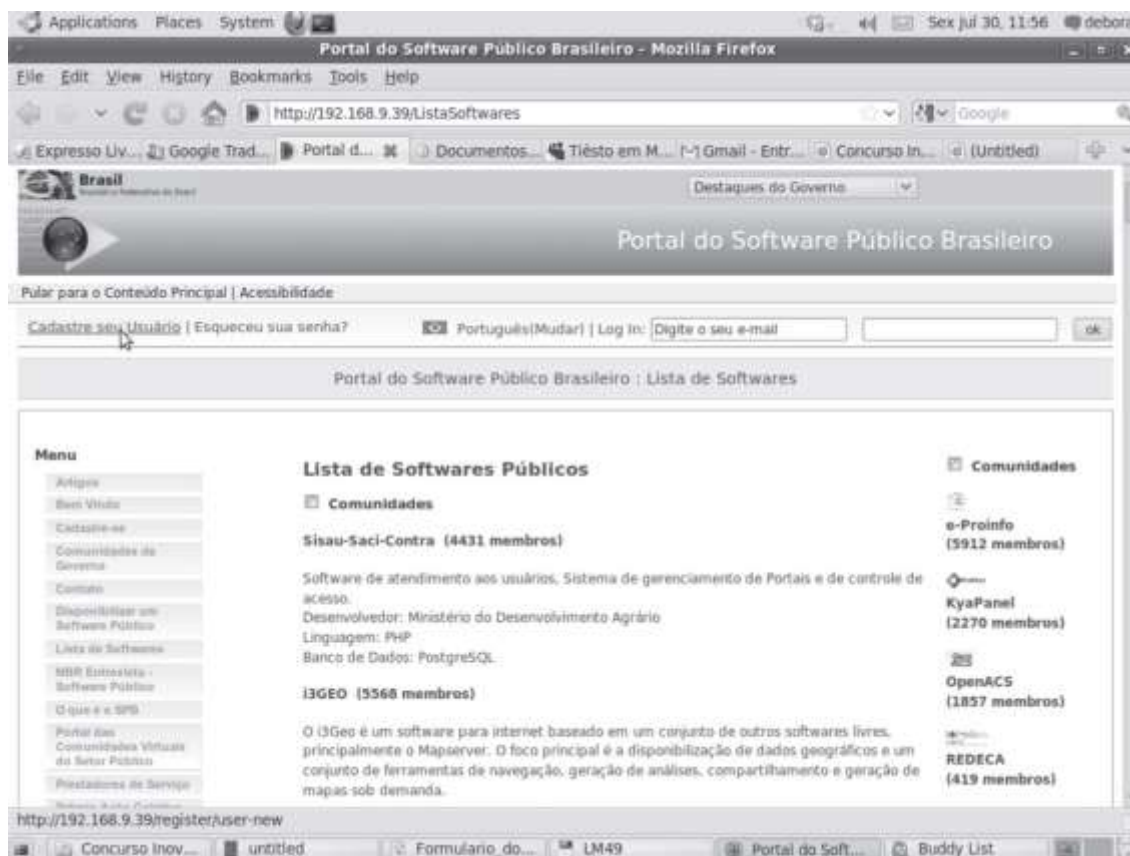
Applications Places System

Sex jul 30, 11:56 debora

Portal do Software Público Brasileiro - Mozilla Firefox

File Edit View History Bookmarks Tools Help

http://192.168.9.39/ListaSoftwares

Google

Expresso Liv... Google Trad... Portal d... Documentos... Tiësto em M... Gmail - Entr... Concurso In... (Untitled)

Brasil

Destaques do Governo

Portal do Software Público Brasileiro

Pular para o Conteúdo Principal | Acessibilidade

Cadastre seu Usuário | Esqueceu sua senha?

Português(Mudar) | Log In: Digite o seu e-mail

ok

Portal do Software Público Brasileiro : Lista de Softwares

Menu

Artigos
Bem Vindo
Cadastre-se
Comunidades do Governo
Contato
Disponibilizar um Software Público
Lista de Softwares
MBR Entrevista - Software Público
O que é o SPB
Portal das Comunidades Virtuais do Setor Público
Prestadores de Serviço
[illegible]

Lista de Softwares Públicos

Comunidades

Sisau-Saci-Contra (4431 membros)

Software de atendimento aos usuários, Sistema de gerenciamento de Portais e de controle de acesso.
Desenvolvedor: Ministério do Desenvolvimento Agrário
Linguagem: PHP
Banco de Dados: PostgreSQL

i3GEO (5568 membros)

O i3Geo é um software para internet baseado em um conjunto de outros softwares livres, principalmente o Mapserver. O foco principal é a disponibilização de dados geográficos e um conjunto de ferramentas de navegação, geração de análises, compartilhamento e geração de mapas sob demanda.

Comunidades

e-Proinfo
(5912 membros)

KyaPanel
(2270 membros)

OpenACS
(1857 membros)

REDECA
(419 membros)

http://192.168.9.39/register/user-new

Concurso Inov... untitled Formulario_do... LM49 Portal do Soft... Buddy List